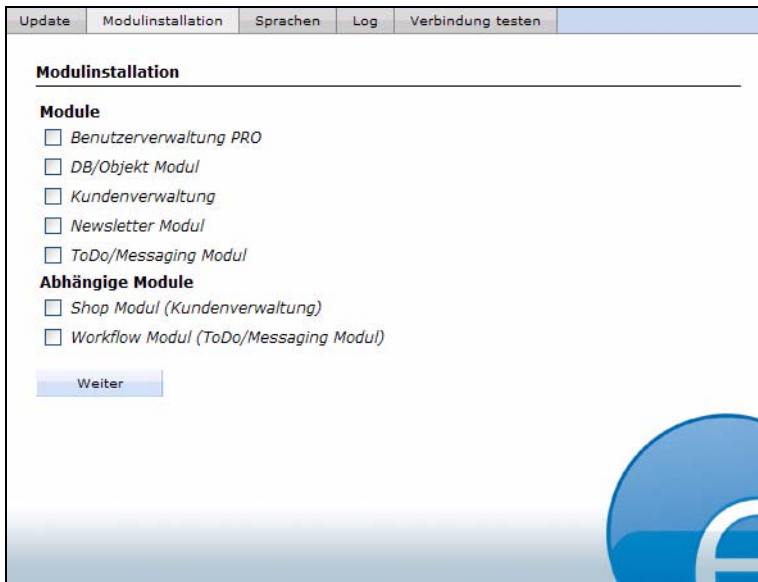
Update Modulinstallation Sprachen Log Verbindung testen

Modulinstallation

Module

Benutzerverwaltung PRO

DB/Objekt Modul

Kundenverwaltung

Newsletter Modul

ToDo/Messaging Modul

Abhängige Module

Shop Modul (Kundenverwaltung)

Workflow Modul (ToDo/Messaging Modul)

Weiter